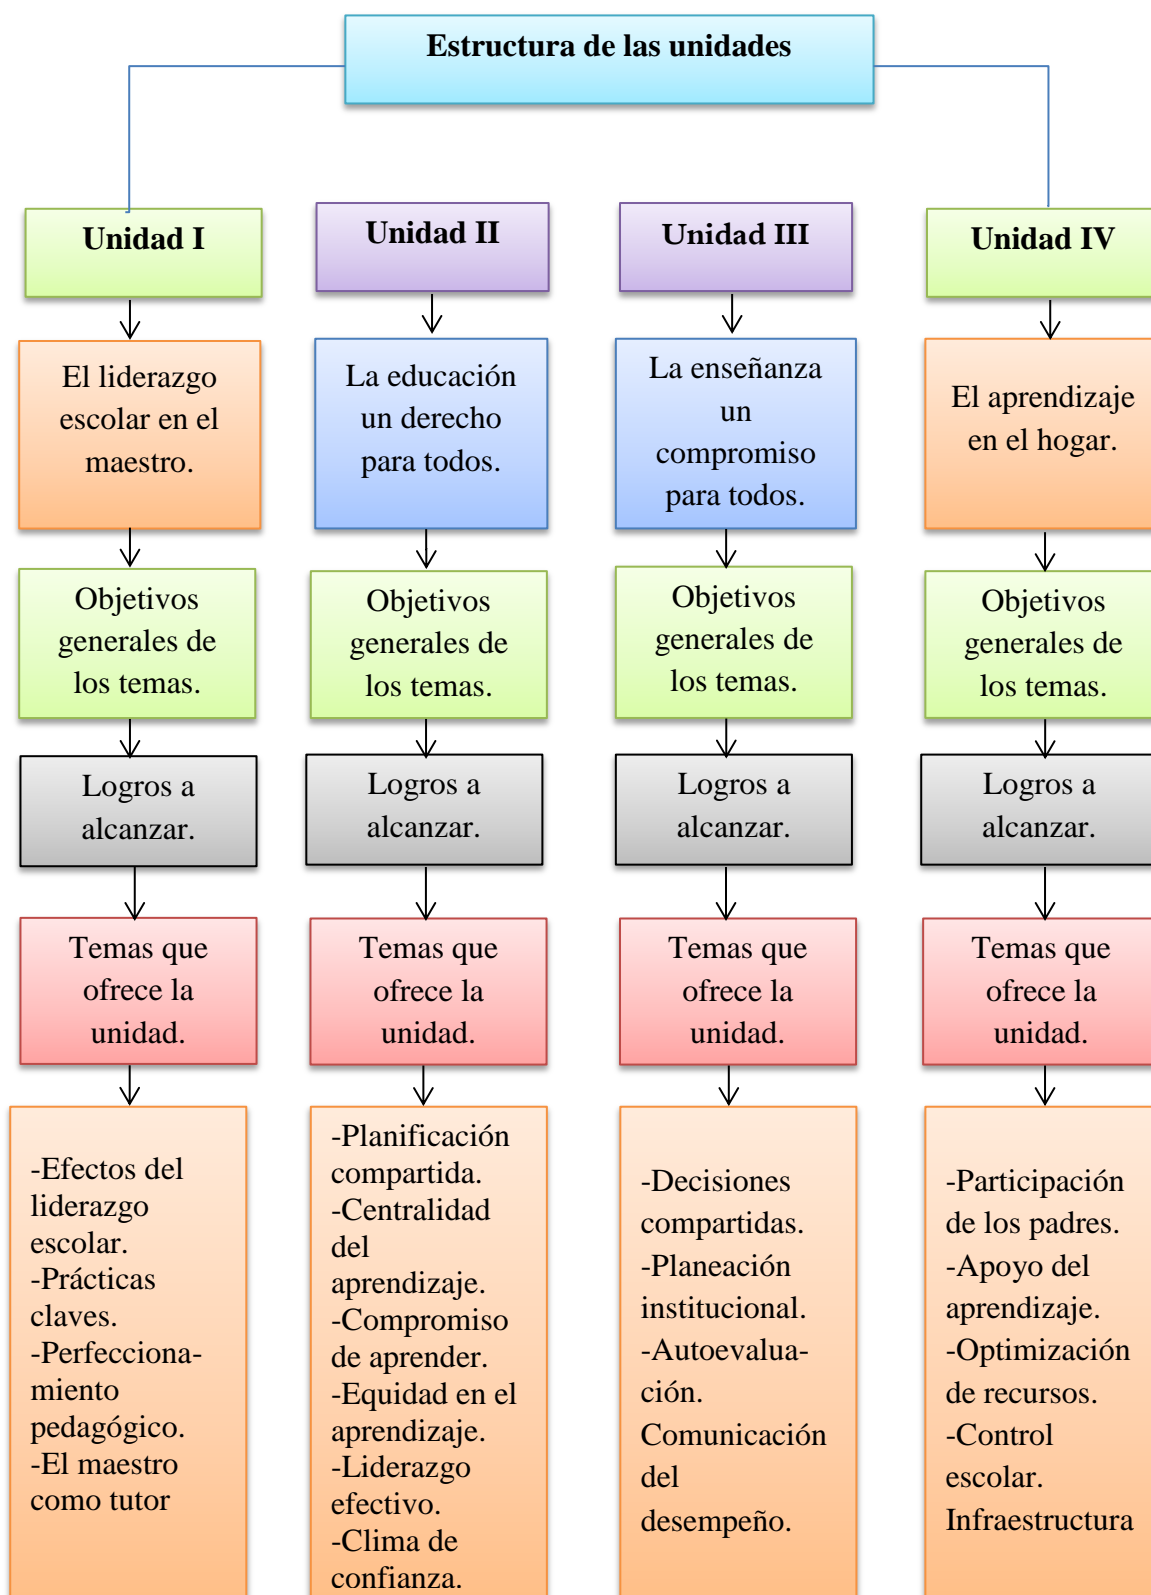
Estructura de las unidades

Unidad I

El liderazgo escolar en el maestro.

Objetivos generales de los temas.

Logros a alcanzar.

Temas que ofrece la unidad.

-Efectos del liderazgo escolar.
-Prácticas claves.
-Perfecciona-miento pedagógico.
-El maestro como tutor

Unidad II

La educación un derecho para todos.

Objetivos generales de los temas.

Logros a alcanzar.

Temas que ofrece la unidad.

-Planificación compartida.
-Centralidad del aprendizaje.
-Compromiso de aprender.
-Equidad en el aprendizaje.
-Liderazgo efectivo.
-Clima de confianza.

Unidad III

La enseñanza un compromiso para todos.

Objetivos generales de los temas.

Logros a alcanzar.

Temas que ofrece la unidad.

-Decisiones compartidas.
-Planeación institucional.
-Autoevalua-ción.
Comunicación del desempeño.

Unidad IV

El aprendizaje en el hogar.

Objetivos generales de los temas.

Logros a alcanzar.

Temas que ofrece la unidad.

-Participación de los padres.
-Apoyo del aprendizaje.
-Optimización de recursos.
-Control escolar.
Infraestructura